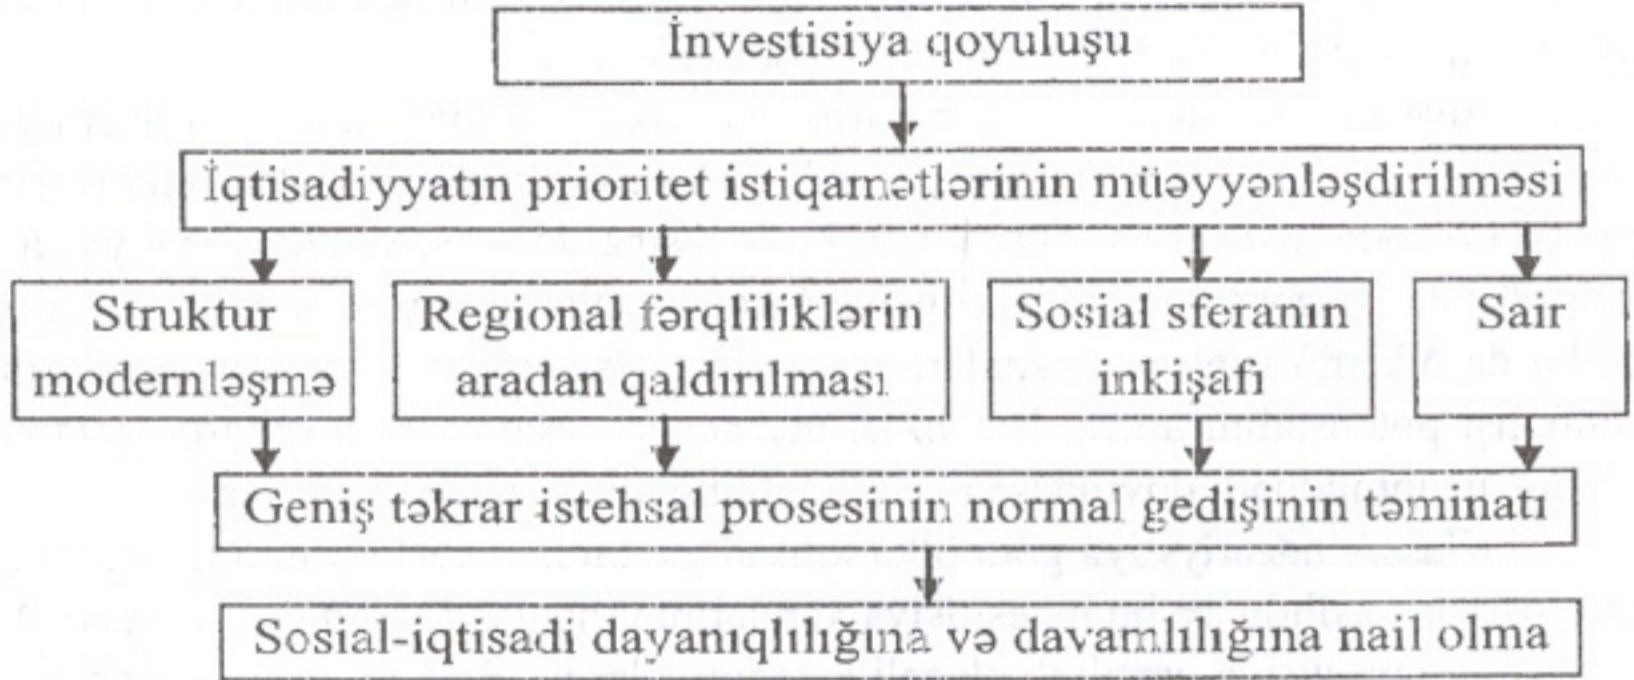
İnvestisiya qoyuluşu

İqtisadiyyatın prioritet istiqamətlərinin müəyyənləşdirilməsi

Struktur modernləşmə

Regional fərqliliklərin aradan qaldırılması

Sosial sferanın inkişafı

Sair

Geniş təkrar istehsal prosesinin normal gedişinin təminatı

Sosial-iqtisadi dayanıqlılığına və davamlılığına nail olma